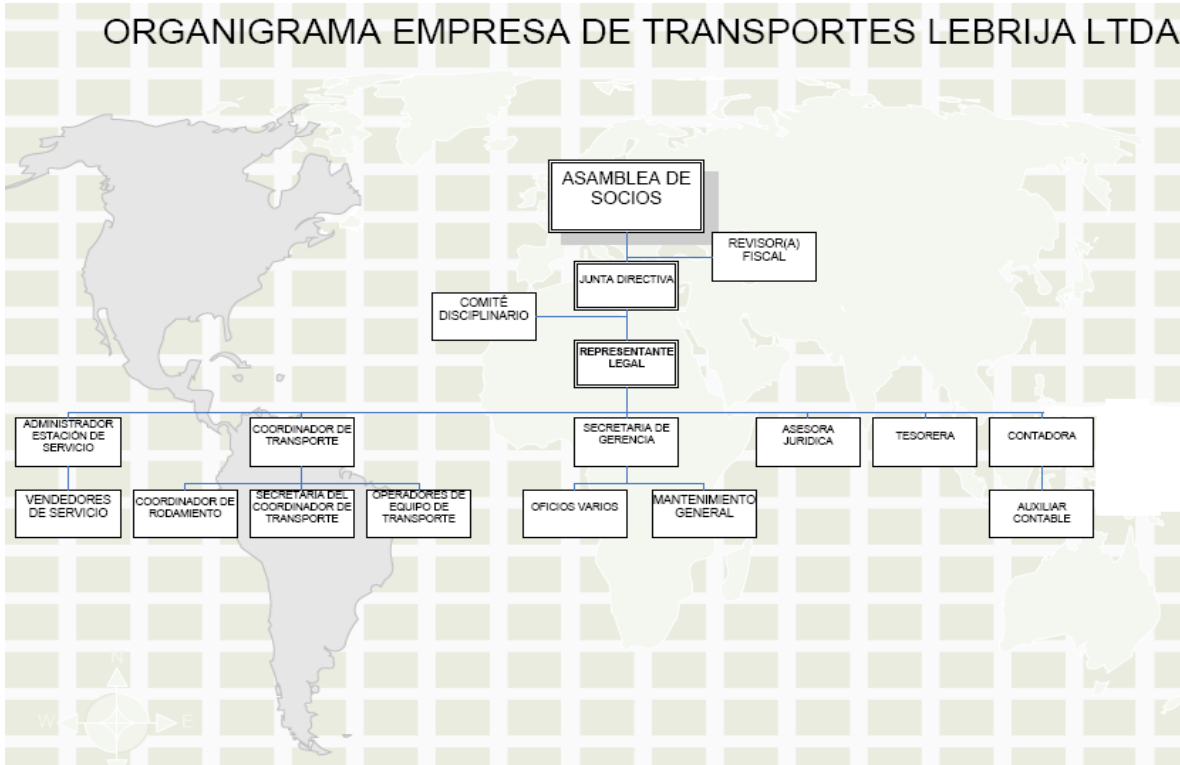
ORGANIGRAMA EMPRESA DE TRANSPORTES LEBRIJA LTDA

ASAMBLEA DE SOCIOS

REVISOR(A) FISCAL

JUNTA DIRECTIVA

COMITÉ DISCIPLINARIO

REPRESENTANTE LEGAL

ADMINISTRADOR ESTACIÓN DE SERVICIO

COORDINADOR DE TRANSPORTE

SECRETARIA DE GERENCIA

ASESORA JURIDICA

TESORERA

CONTADORA

VENDEDORES DE SERVICIO

COORDINADOR DE RODAMIENTO

SECRETARIA DEL COORDINADOR DE TRANSPORTE

OPERADORES DE EQUIPO DE TRANSPORTE

OFICIOS VARIOS

MANTENIMIENTO GENERAL

AUXILIAR CONTABLE

N

W

E